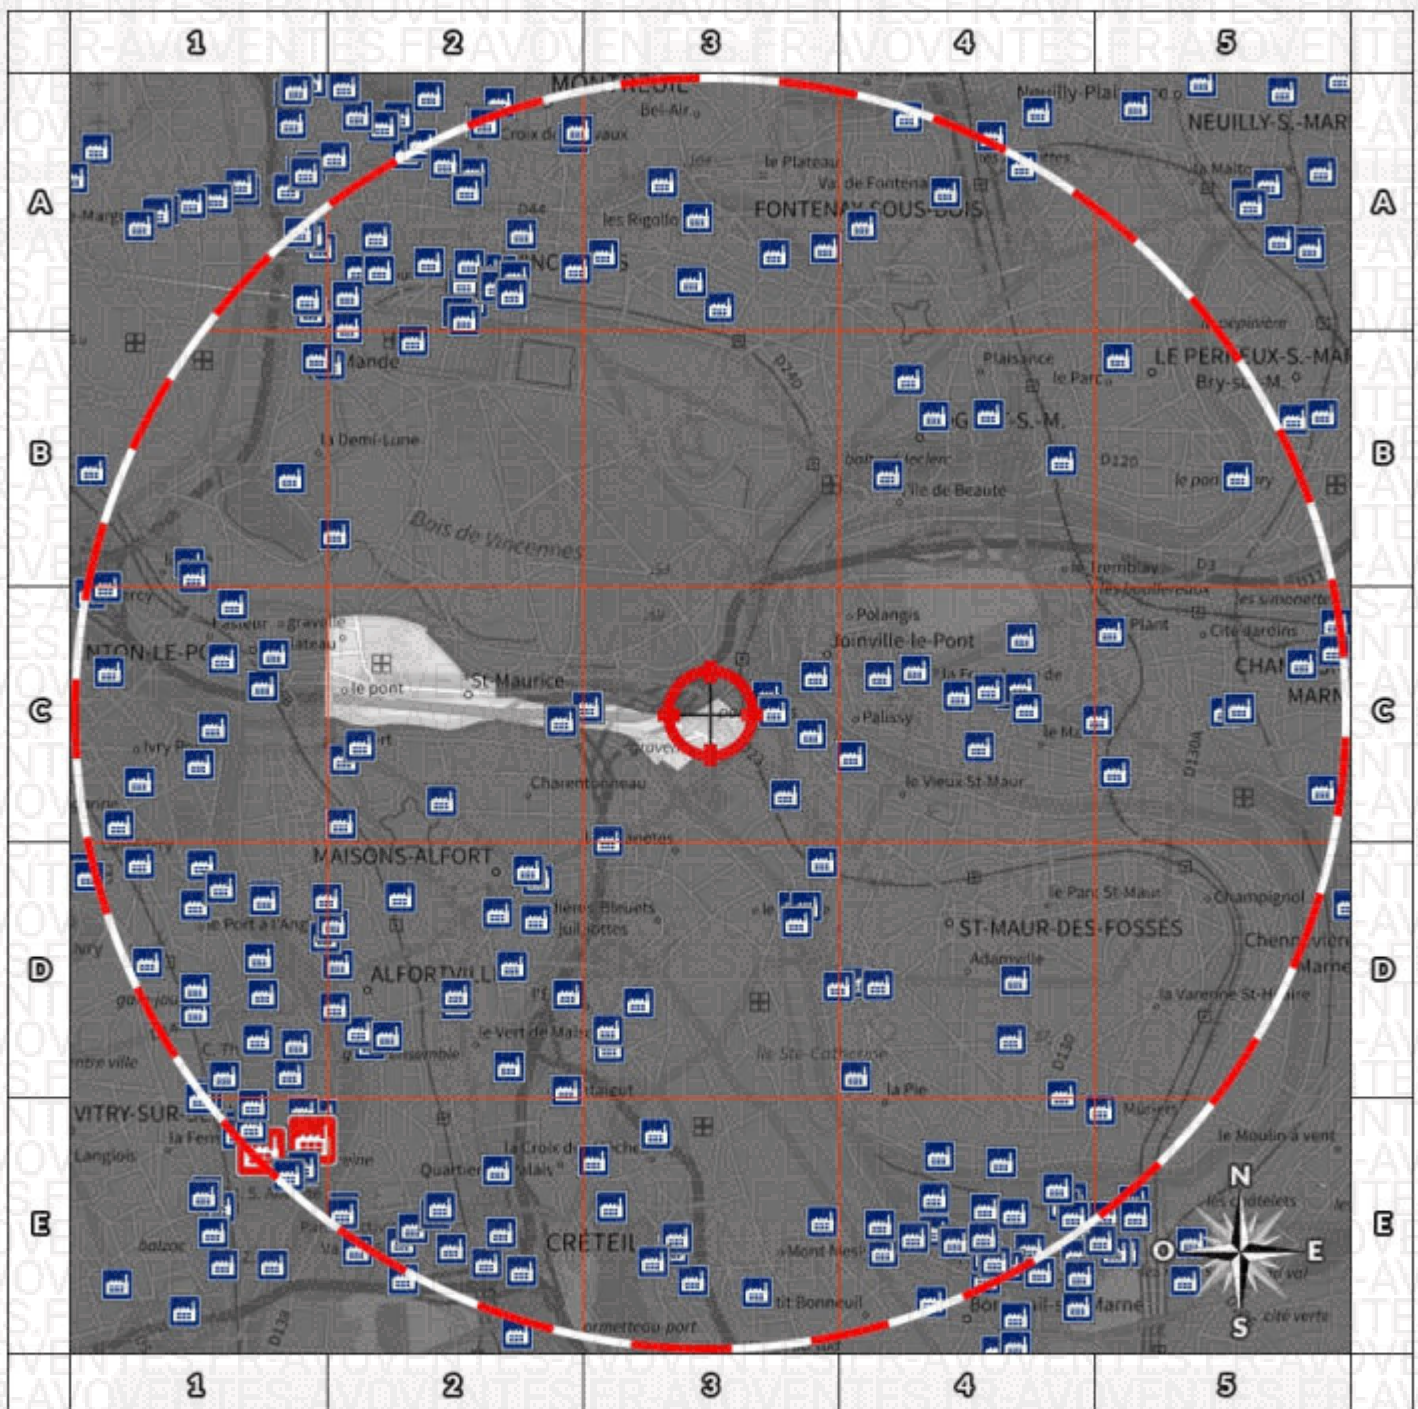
1 2 3 4 5

A B C D E

MONTREUIL
Bel-Air
Croix de Chavaux
le Plateau
Val de Fontenay
FONTENAY-SOUS-BOIS
les Rigollots
Neuilly-Plaisance
NEUILLY-S.-MARNE
la Maltournée
D44
Mandé
Plaisance
le Parc
LE PERREUX-S.-MARNE
Bry-sur-M.
D240
la Demi-Lune
Bois de Vincennes
D120
Île de Beauté
le Tremblay
Polangis
Joinville-le-Pont
Plant
Cité Jardins
CHAMPIGNY
MARNE
St-Maurice
le pont
Palissy
le Vieux St-Maur
Charentonneau
Gravelle
CHARENTON-LE-PONT
Ivry
MAISONS-ALFORT
le Port à l'Anglais
Juilliottes
ALFORTVILLE
le Parc St-Maur
ST-MAUR-DES-FOSSÉS
Champignol
Chennevières
Marne
Adamville
la Varenne St-Hilaire
le Vert de Maisons
Île Ste-Catherine
la Pie
VITRY-SUR-SEINE
la Ferme
Langlois
Quartier
la Croix des Mèches
CRÉTEIL
Mont Mesly
le Moulin à vent
Bonneuil-sur-Marne
Petit Bonneuil
Ormetteau-port
D130
D130A
D3
Balzac

N
O
E
S

1 2 3 4 5